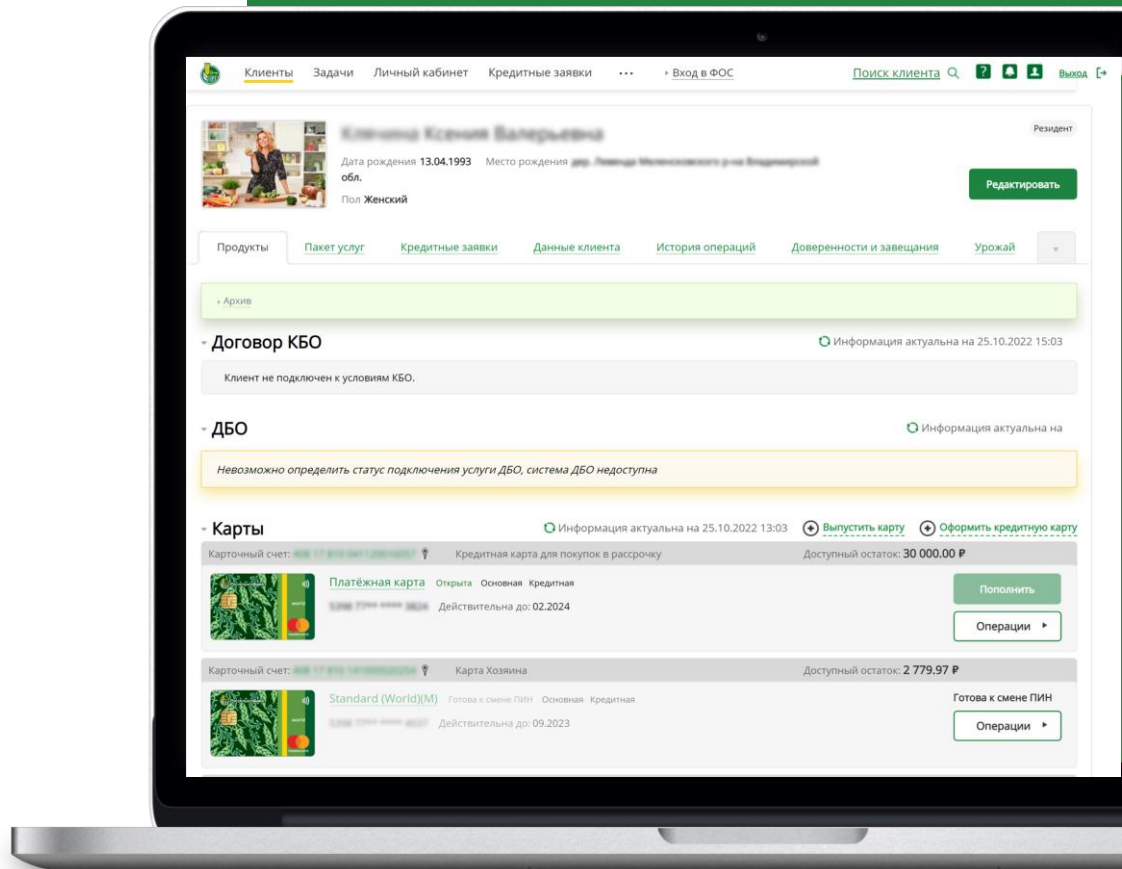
Клиенты Задачи Личный кабинет Кредитные заявки ··· ‣ Вход в ФОС Поиск клиента Выход

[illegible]

Резидент

Дата рождения 13.04.1993 Место рождения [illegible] обл.

Пол Женский

Редактировать

Продукты Пакет услуг Кредитные заявки Данные клиента История операций Доверенности и завещания Урожай

‹ Архив

Договор КБО

Информация актуальна на 25.10.2022 15:03

Клиент не подключен к условиям КБО.

ДБО

Информация актуальна на

Невозможно определить статус подключения услуги ДБО, система ДБО недоступна

Карты

Информация актуальна на 25.10.2022 13:03 Выпустить карту Оформить кредитную карту

Карточный счет: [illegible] Кредитная карта для покупок в рассрочку Доступный остаток: 30 000.00 ₽

Платёжная карта Открыта Основная Кредитная

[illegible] Действительна до: 02.2024

Пополнить

Операции ‣

Карточный счет: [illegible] Карта Хозяина Доступный остаток: 2 779.97 ₽

Standard (World)(M) Готова к смене ПИН Основная Кредитная

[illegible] Действительна до: 09.2023

Готова к смене ПИН

Операции ‣